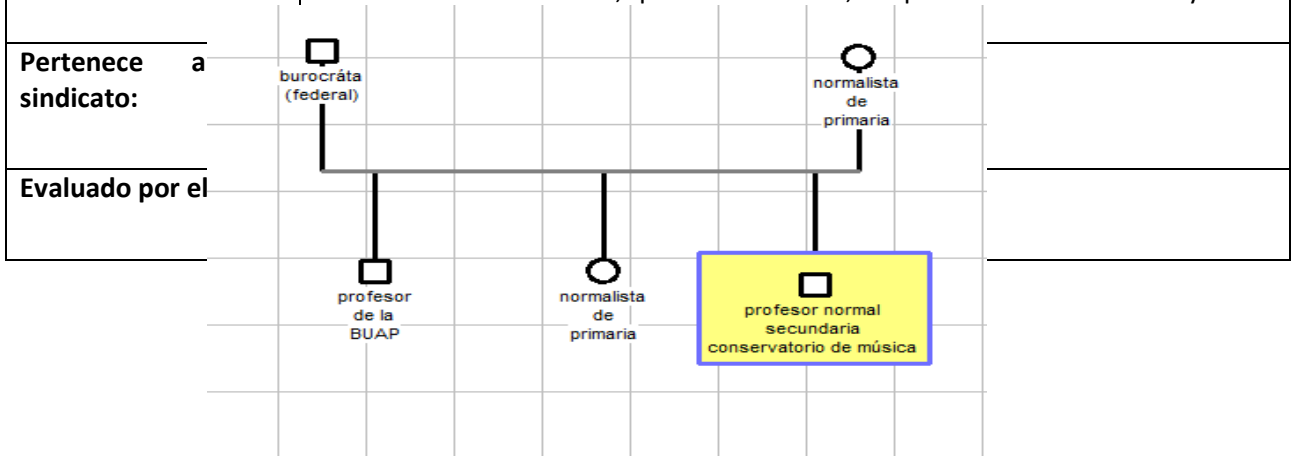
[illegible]

| Pertenece a sindicato: | |
|---|---|
| Evaluado por el | |

burocráta (federal)

normalista de primaria

profesor de la BUAP

normalista de primaria

profesor normal secundaria conservatorio de música